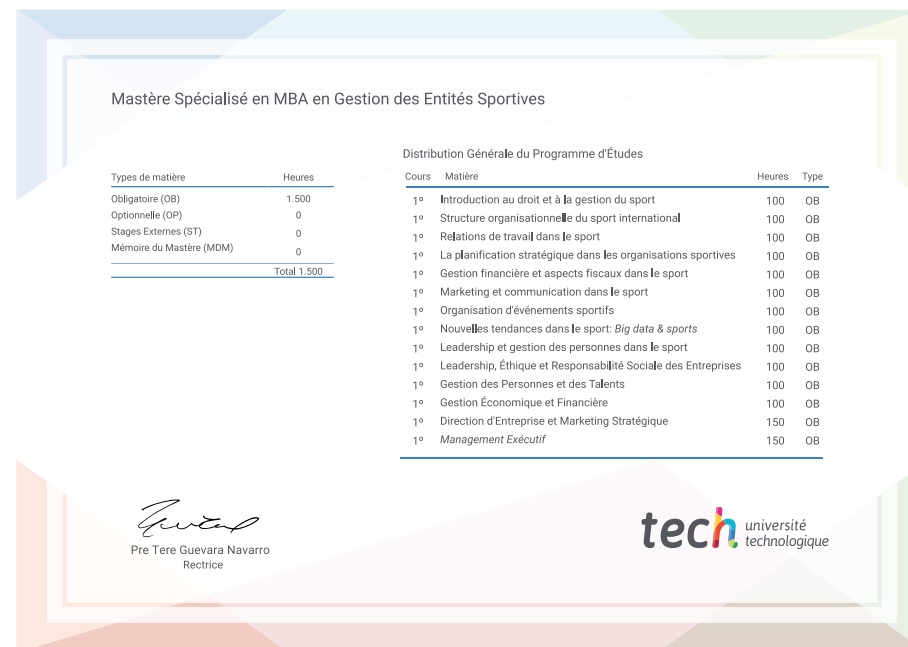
Mastère Spécialisé en MBA en Gestion des Entités Sportives

| Types de matière | Heures |
|---|---|
| Obligatoire (OB) | 1.500 |
| Optionnelle (OP) | 0 |
| Stages Externes (ST) | 0 |
| Mémoire du Mastère (MDM) | 0 |
| | Total 1.500 |

Distribution Générale du Programme d'Études

| Cours | Matière | Heures | Type |
|---|---|---|---|
| 1º | Introduction au droit et à la gestion du sport | 100 | OB |
| 1º | Structure organisationnelle du sport international | 100 | OB |
| 1º | Relations de travail dans le sport | 100 | OB |
| 1º | La planification stratégique dans les organisations sportives | 100 | OB |
| 1º | Gestion financière et aspects fiscaux dans le sport | 100 | OB |
| 1º | Marketing et communication dans le sport | 100 | OB |
| 1º | Organisation d'événements sportifs | 100 | OB |
| 1º | Nouvelles tendances dans le sport: Big data & sports | 100 | OB |
| 1º | Leadership et gestion des personnes dans le sport | 100 | OB |
| 1º | Leadership, Éthique et Responsabilité Sociale des Entreprises | 100 | OB |
| 1º | Gestion des Personnes et des Talents | 100 | OB |
| 1º | Gestion Économique et Financière | 100 | OB |
| 1º | Direction d'Entreprise et Marketing Stratégique | 150 | OB |
| 1º | Management Exécutif | 150 | OB |

Pre Tere Guevara Navarro
Rectrice

tech université technologique